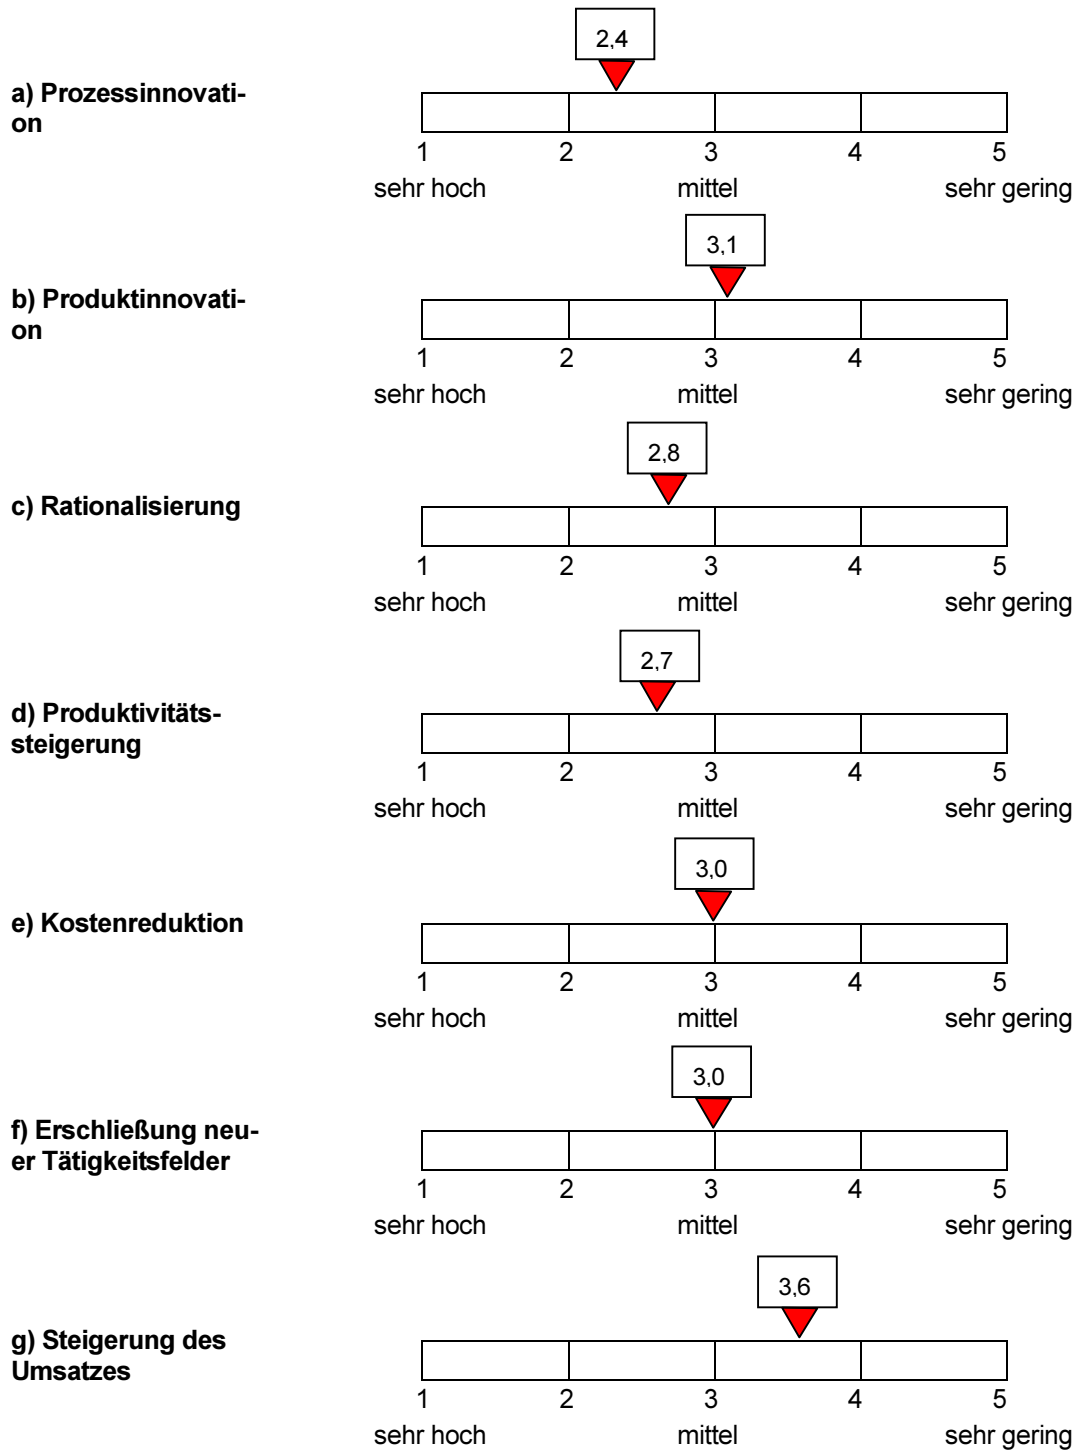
a) Prozessinnovation

2,4

1 2 3 4 5
sehr hoch mittel sehr gering

b) Produktinnovation

3,1

1 2 3 4 5
sehr hoch mittel sehr gering

c) Rationalisierung

2,8

1 2 3 4 5
sehr hoch mittel sehr gering

d) Produktivitätssteigerung

2,7

1 2 3 4 5
sehr hoch mittel sehr gering

e) Kostenreduktion

3,0

1 2 3 4 5
sehr hoch mittel sehr gering

f) Erschließung neuer Tätigkeitsfelder

3,0

1 2 3 4 5
sehr hoch mittel sehr gering

g) Steigerung des Umsatzes

3,6

1 2 3 4 5
sehr hoch mittel sehr gering